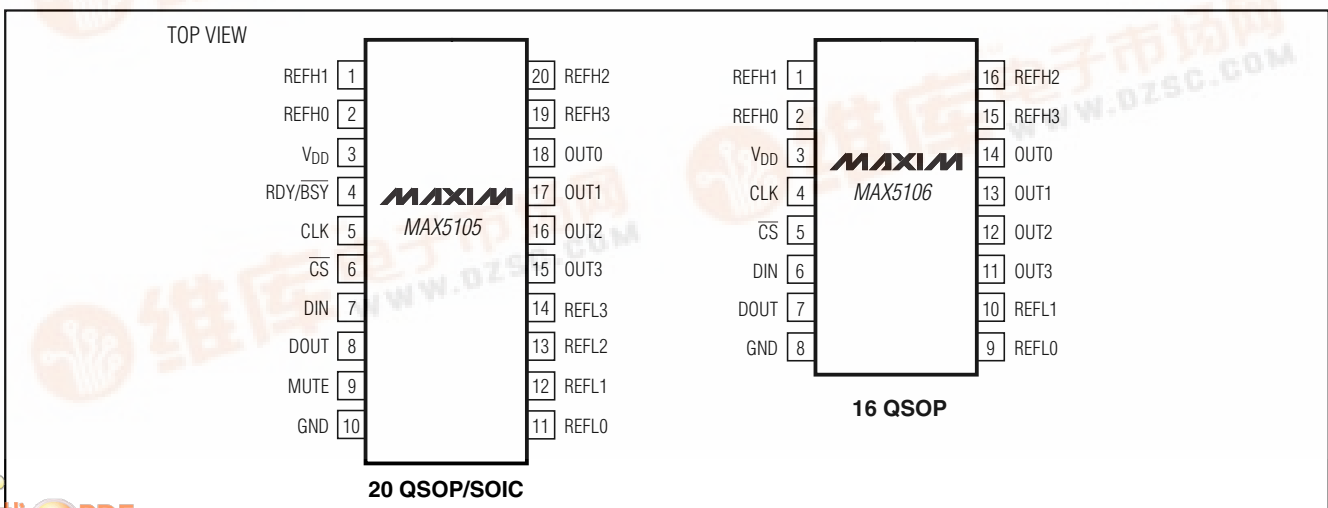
TOP VIEW

| | | | |
|---|---|---|---|
| REFH1 | 1 | 20 | REFH2 |
| REFH0 | 2 | 19 | REFH3 |
| $V_{DD}$ | 3 | 18 | OUT0 |
| RDY/$\overline{BSY}$ | 4 | 17 | OUT1 |
| CLK | 5 | 16 | OUT2 |
| $\overline{CS}$ | 6 | 15 | OUT3 |
| DIN | 7 | 14 | REFL3 |
| DOUT | 8 | 13 | REFL2 |
| MUTE | 9 | 12 | REFL1 |
| GND | 10 | 11 | REFL0 |

MAXIM
MAX5105

20 QSOP/SOIC

| | | | |
|---|---|---|---|
| REFH1 | 1 | 16 | REFH2 |
| REFH0 | 2 | 15 | REFH3 |
| $V_{DD}$ | 3 | 14 | OUT0 |
| CLK | 4 | 13 | OUT1 |
| $\overline{CS}$ | 5 | 12 | OUT2 |
| DIN | 6 | 11 | OUT3 |
| DOUT | 7 | 10 | REFL1 |
| GND | 8 | 9 | REFL0 |

MAXIM
MAX5106

16 QSOP

WWW.DZSC.COM